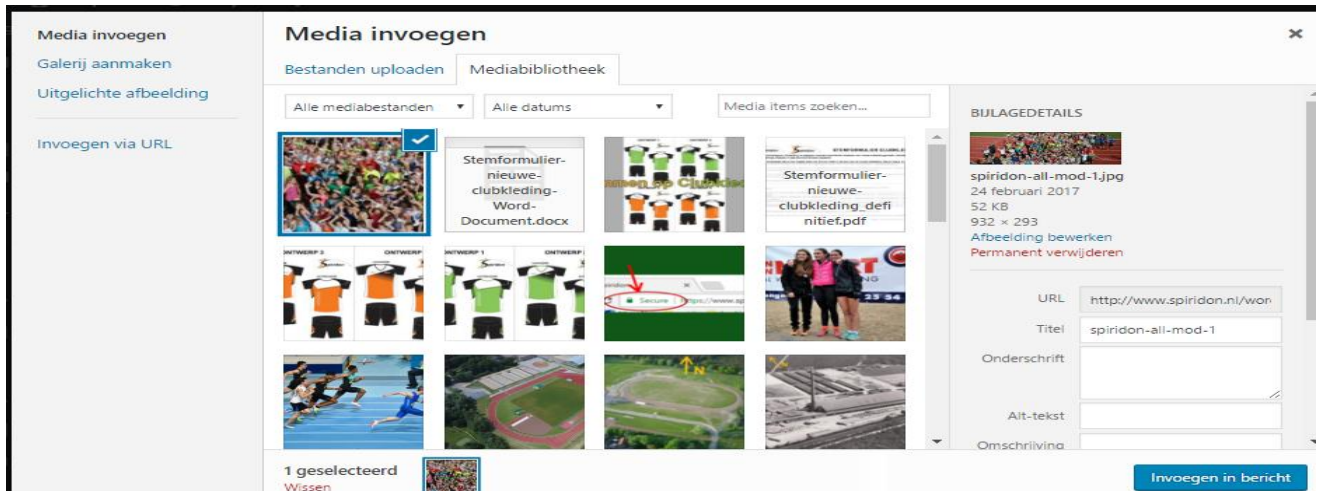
Media invoegen
Galerij aanmaken
Uitgelichte afbeelding
Invoegen via URL

Media invoegen
×
Bestanden uploaden
Mediabibliotheek
Alle mediabestanden
Alle datums
Media items zoeken...

Stemformulier-nieuwe-clubkleding-Word-Document.docx
Stemformulier-nieuwe-clubkleding_definitief.pdf
ONTWERP 3
ONTWERP 1
Secure
https://www.sp

BIJLAGEDETAILS
spiridon-all-mod-1.jpg
24 februari 2017
52 KB
932 × 293
Afbeelding bewerken
Permanent verwijderen
URL
http://www.spiridon.nl/wor
Titel
spiridon-all-mod-1
Onderschrift
Alt-tekst
Omschrijving

1 geselecteerd
Wissen
Invoegen in bericht